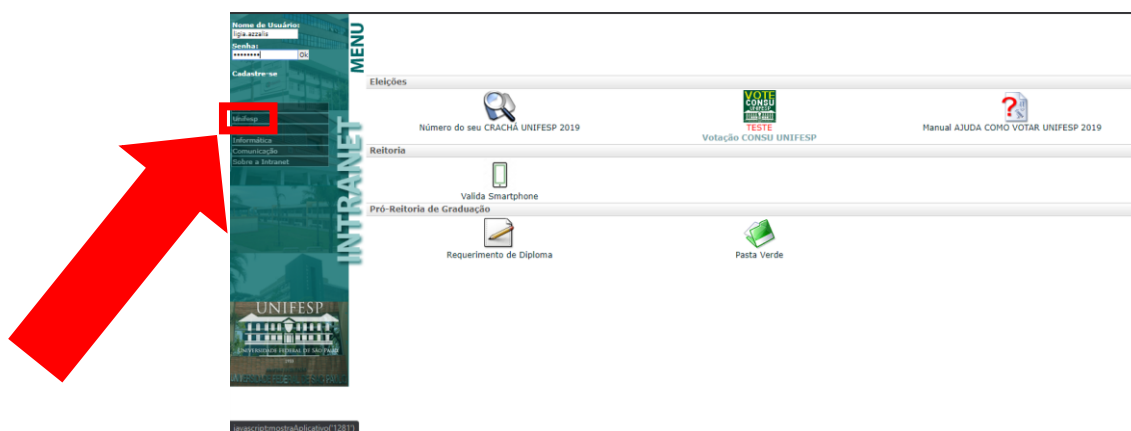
Nome de Usuário:
ligia.azzalis
Senha:
••••••••• Ok
Cadastre-se

MENU

Unifesp
Informática
Comunicação
Sobre a Intranet

INTRANET

UNIFESP
UNIVERSIDADE FEDERAL DE SÃO PAULO
1933

Eleições
Número do seu CRACHÁ UNIFESP 2019
VOTE CONSU
TESTE
Votação CONSU UNIFESP
Manual AJUDA COMO VOTAR UNIFESP 2019

Reitoria
Valida Smartphone

Pró-Reitoria de Graduação
Requerimento de Diploma
Pasta Verde

javascript:mostraAplicativo('1281')